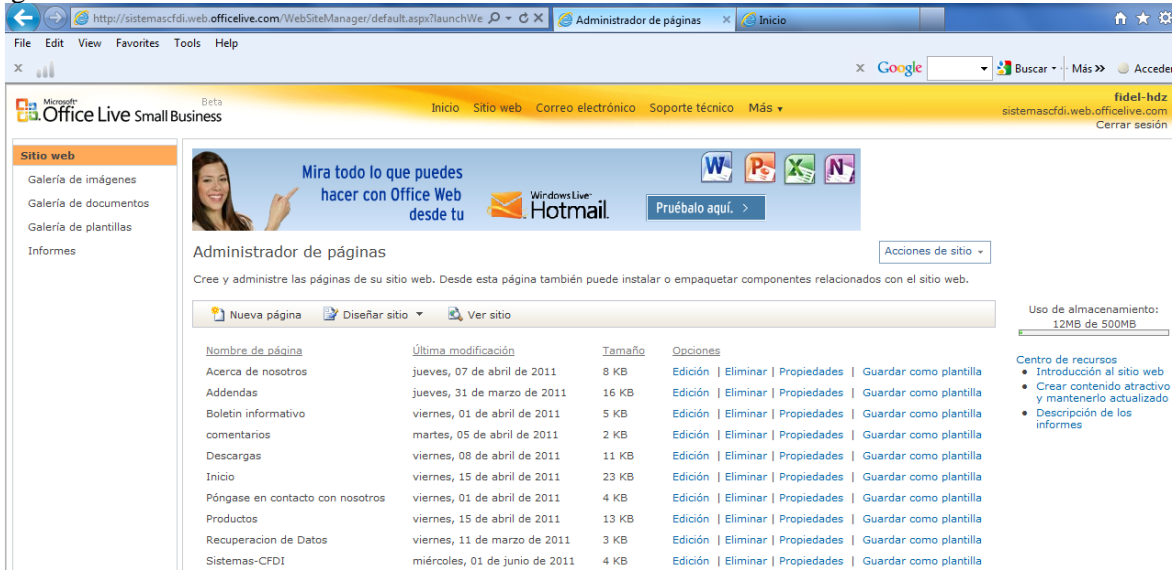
http://sistemascfdi.web.officelive.com/WebSiteManager/default.aspx?launchWe
Administrador de páginas
Inicio

File Edit View Favorites Tools Help

Google Buscar Más » Acceder

Microsoft Office Live Small Business Beta
Inicio Sitio web Correo electrónico Soporte técnico Más
fidel-hdz
sistemascfdi.web.officelive.com
Cerrar sesión

Sitio web
Galería de imágenes
Galería de documentos
Galería de plantillas
Informes

Mira todo lo que puedes hacer con Office Web desde tu
Windows Live Hotmail
Pruébalo aquí.

Administrador de páginas
Acciones de sitio
Cree y administre las páginas de su sitio web. Desde esta página también puede instalar o empaquetar componentes relacionados con el sitio web.

Nueva página Diseñar sitio Ver sitio

| Nombre de página | Última modificación | Tamaño | Opciones |
|---|---|---|---|
| Acerca de nosotros | jueves, 07 de abril de 2011 | 8 KB | Edición \| Eliminar \| Propiedades \| Guardar como plantilla |
| Addendas | jueves, 31 de marzo de 2011 | 16 KB | Edición \| Eliminar \| Propiedades \| Guardar como plantilla |
| Boletin informativo | viernes, 01 de abril de 2011 | 5 KB | Edición \| Eliminar \| Propiedades \| Guardar como plantilla |
| comentarios | martes, 05 de abril de 2011 | 2 KB | Edición \| Eliminar \| Propiedades \| Guardar como plantilla |
| Descargas | viernes, 08 de abril de 2011 | 11 KB | Edición \| Eliminar \| Propiedades \| Guardar como plantilla |
| Inicio | viernes, 15 de abril de 2011 | 23 KB | Edición \| Eliminar \| Propiedades \| Guardar como plantilla |
| Póngase en contacto con nosotros | viernes, 01 de abril de 2011 | 4 KB | Edición \| Eliminar \| Propiedades \| Guardar como plantilla |
| Productos | viernes, 15 de abril de 2011 | 13 KB | Edición \| Eliminar \| Propiedades \| Guardar como plantilla |
| Recuperacion de Datos | viernes, 11 de marzo de 2011 | 3 KB | Edición \| Eliminar \| Propiedades \| Guardar como plantilla |
| Sistemas-CFDI | miércoles, 01 de junio de 2011 | 4 KB | Edición \| Eliminar \| Propiedades \| Guardar como plantilla |

Uso de almacenamiento:
12MB de 500MB

Centro de recursos
• Introducción al sitio web
• Crear contenido atractivo y mantenerlo actualizado
• Descripción de los informes